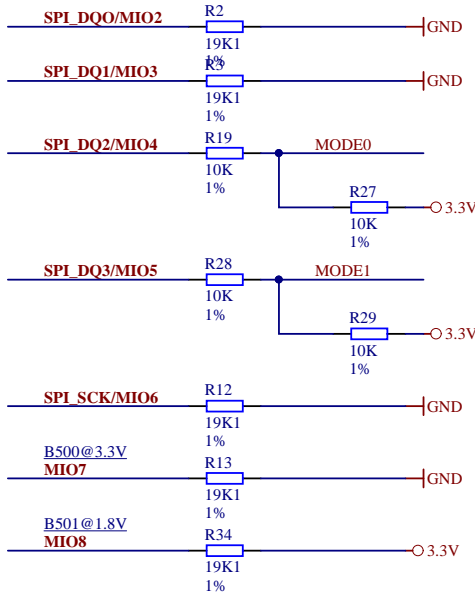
SPI_DQO/MIO2
R2
19K1
1%
GND

SPI_DQ1/MIO3
R3
19K1
1%
GND

SPI_DQ2/MIO4
R19
10K
1%
MODE0
R27
10K
1%
3.3V

SPI_DQ3/MIO5
R28
10K
1%
MODE1
R29
10K
1%
3.3V

SPI_SCK/MIO6
R12
19K1
1%
GND

B500@3.3V
MIO7
R13
19K1
1%
GND

B501@1.8V
MIO8
R34
19K1
1%
3.3V